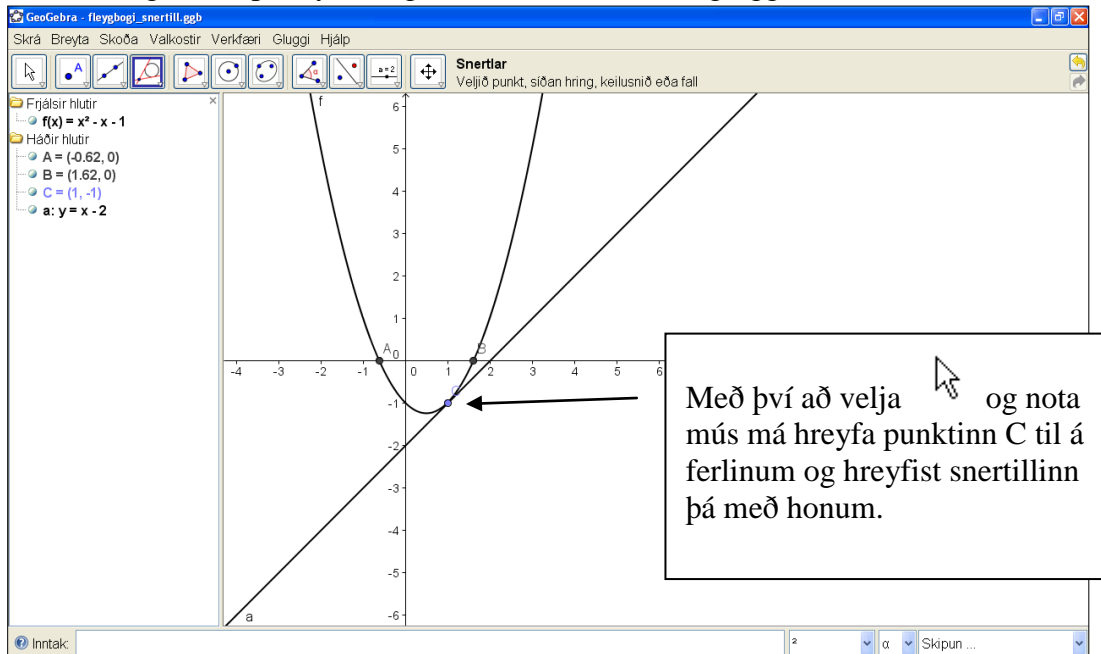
GeoGebra - fleygbogi_snertill.ggb

Skrá Breyta Skoða Valkostir Verkfæri Gluggi Hjálp

a = 2

Snertlar
Veljið punkt, síðan hring, keilusnið eða fall

Frjálsir hlutir
f(x) = x² - x - 1
Háðir hlutir
A = (-0.62, 0)
B = (1.62, 0)
C = (1, -1)
a: y = x - 2

f
6
5
4
3
2
1
A 0
B
-4 -3 -2 -1 0 1 2 3 4 5 6
C
-1
-2
-3
-4
-5
-6
a

Með því að velja og nota mús má hreyfa punktinn C til á ferlinum og hreyfist snertillinn þá með honum.

Inntak:
²
α
Skipun ...